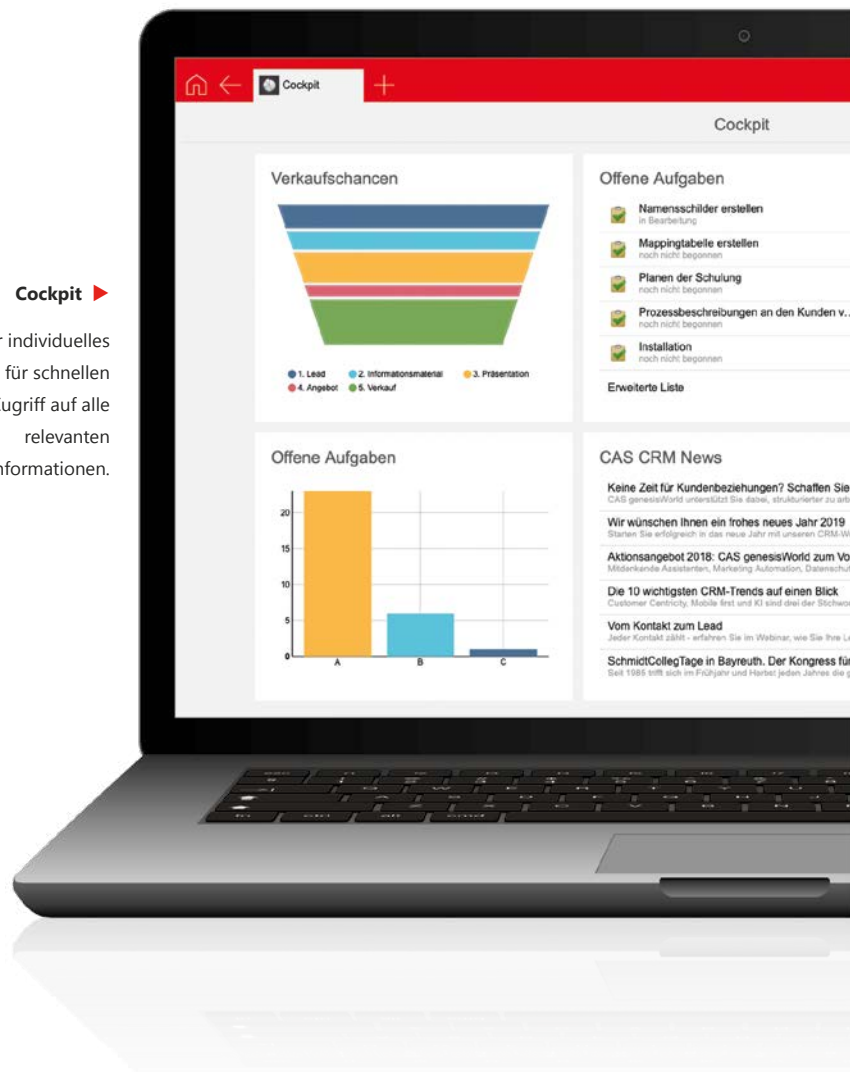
Cockpit

r individuelles für schnellen ugriff auf alle relevanten nformationen.

Cockpit

Cockpit

Verkaufschancen

1. Lead
2. Informationsmaterial
3. Präsentation
4. Angebot
5. Verkauf

Offene Aufgaben

Namensschilder erstellen
in Bearbeitung
Mappingtabelle erstellen
noch nicht begonnen
Planen der Schulung
noch nicht begonnen
Prozessbeschreibungen an den Kunden v...
noch nicht begonnen
Installation
noch nicht begonnen

Erweiterte Liste

Offene Aufgaben

| 20 |
| 15 |
| 10 |
| 5 |
| 0 |

A
B
C

CAS CRM News

Keine Zeit für Kundenbeziehungen? Schaffen Sie
CAS genesisWorld unterstützt Sie dabei, strukturierter zu arb
Wir wünschen Ihnen ein frohes neues Jahr 2019
Starten Sie erfolgreich in das neue Jahr mit unseren CRM-W
Aktionsangebot 2018: CAS genesisWorld zum Vo
Mitdenkende Assistenten, Marketing Automation, Datenschut
Die 10 wichtigsten CRM-Trends auf einen Blick
Customer Centricity, Mobile first und KI sind drei der Stichwor
Vom Kontakt zum Lead
Jeder Kontakt zählt - erfahren Sie im Webinar, wie Sie Ihre L
SchmidtCollegTage in Bayreuth. Der Kongress für
Seit 1985 trifft sich im Frühjahr und Herbst jeden Jahres die g